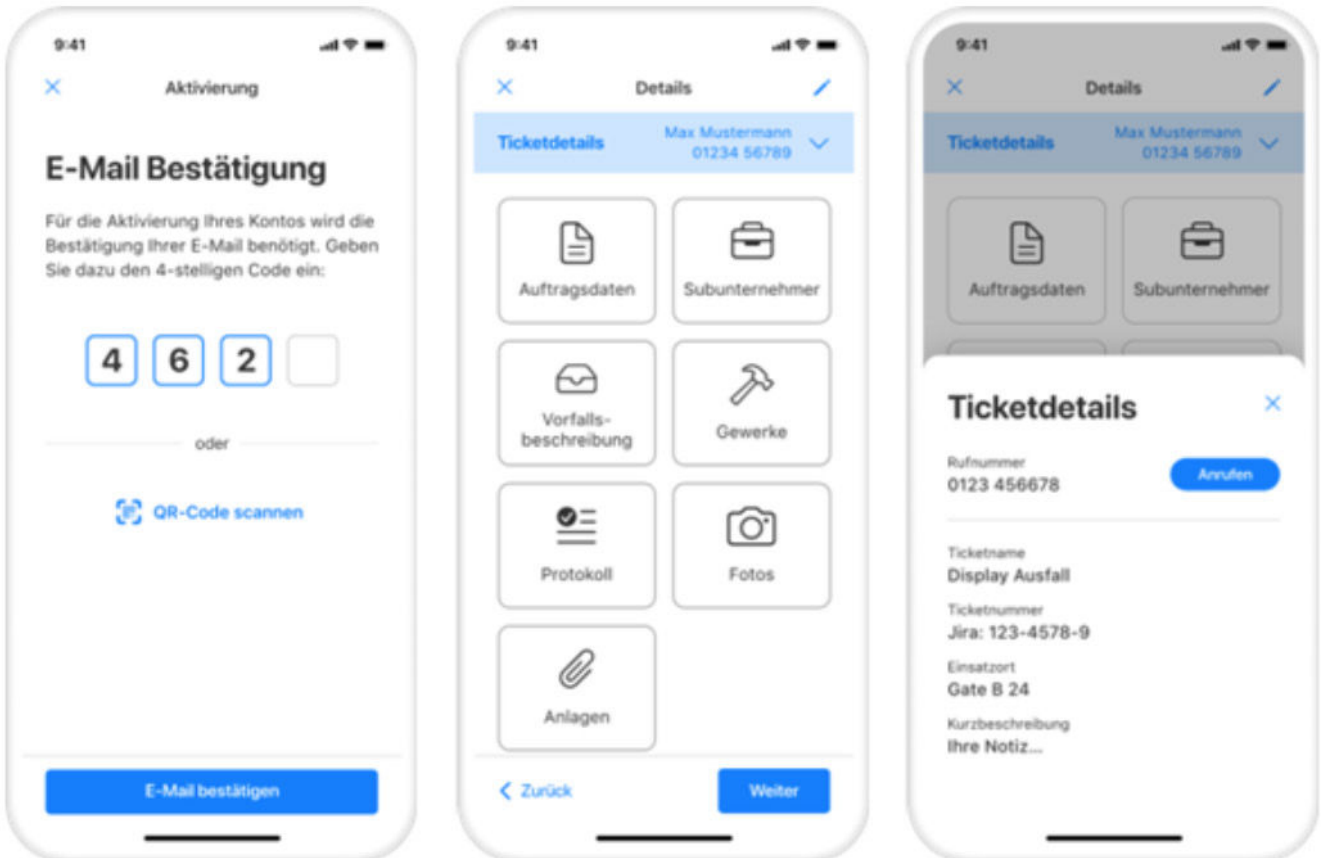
9:41

Aktivierung

E-Mail Bestätigung

Für die Aktivierung Ihres Kontos wird die Bestätigung Ihrer E-Mail benötigt. Geben Sie dazu den 4-stelligen Code ein:

4 6 2

oder

QR-Code scannen

E-Mail bestätigen

9:41

Details

Ticketdetails Max Mustermann 01234 56789

Auftragsdaten

Subunternehmer

Vorfallsbeschreibung

Gewerke

Protokoll

Fotos

Anlagen

Zurück

Weiter

9:41

Details

Ticketdetails Max Mustermann 01234 56789

Auftragsdaten

Subunternehmer

Ticketdetails

Rufnummer
0123 456678

Anrufen

Ticketname
Display Ausfall

Ticketnummer
Jira: 123-4578-9

Einsatzort
Gate B 24

Kurzbeschreibung
Ihre Notiz...